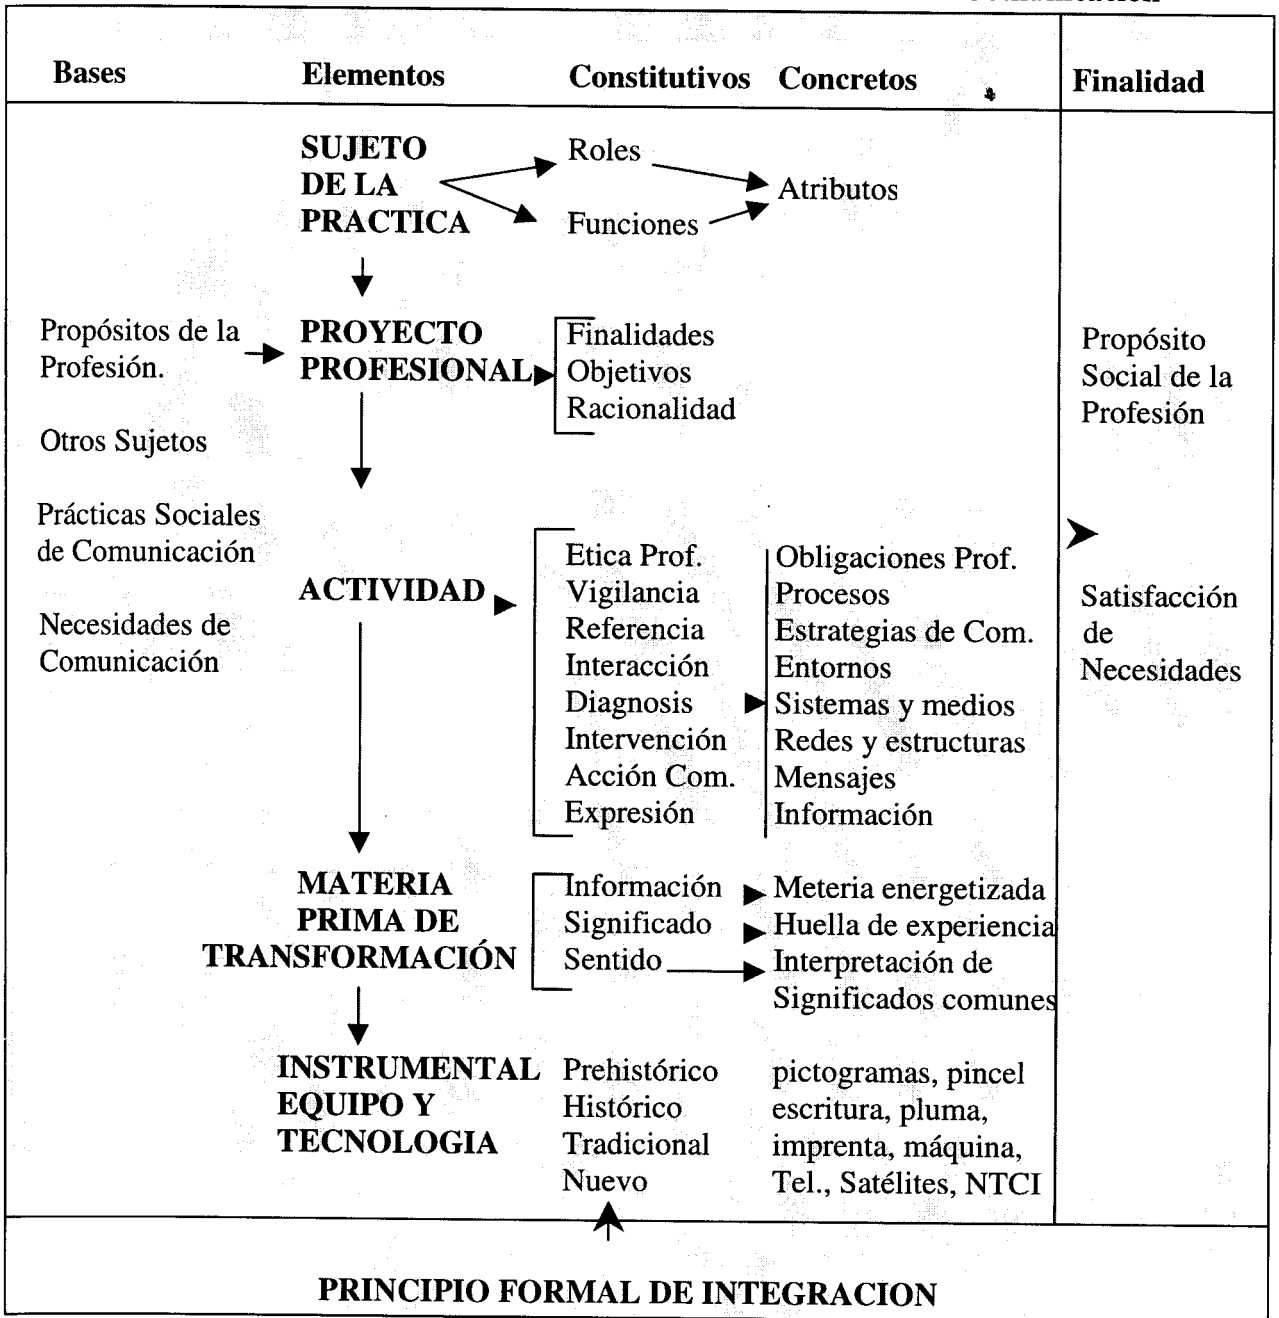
Bases

Elementos

Constitutivos

Concretos

Finalidad

SUJETO DE LA PRACTICA

Roles

Funciones

Atributos

Propósitos de la Profesión.

Otros Sujetos

Prácticas Sociales de Comunicación

Necesidades de Comunicación

PROYECTO PROFESIONAL

Finalidades
Objetivos
Racionalidad

Propósito Social de la Profesión

Satisfacción de Necesidades

ACTIVIDAD

Etica Prof.
Vigilancia
Referencia
Interacción
Diagnosis
Intervención
Acción Com.
Expresión

Obligaciones Prof.
Procesos
Estrategias de Com.
Entornos
Sistemas y medios
Redes y estructuras
Mensajes
Información

MATERIA PRIMA DE TRANSFORMACIÓN

Información
Significado
Sentido

Meteria energetizada
Huella de experiencia
Interpretación de Significados comunes

INSTRUMENTAL EQUIPO Y TECNOLOGIA

Prehistórico
Histórico
Tradicional
Nuevo

pictogramas, pincel
escritura, pluma,
imprenta, máquina,
Tel., Satélites, NTCI

PRINCIPIO FORMAL DE INTEGRACION